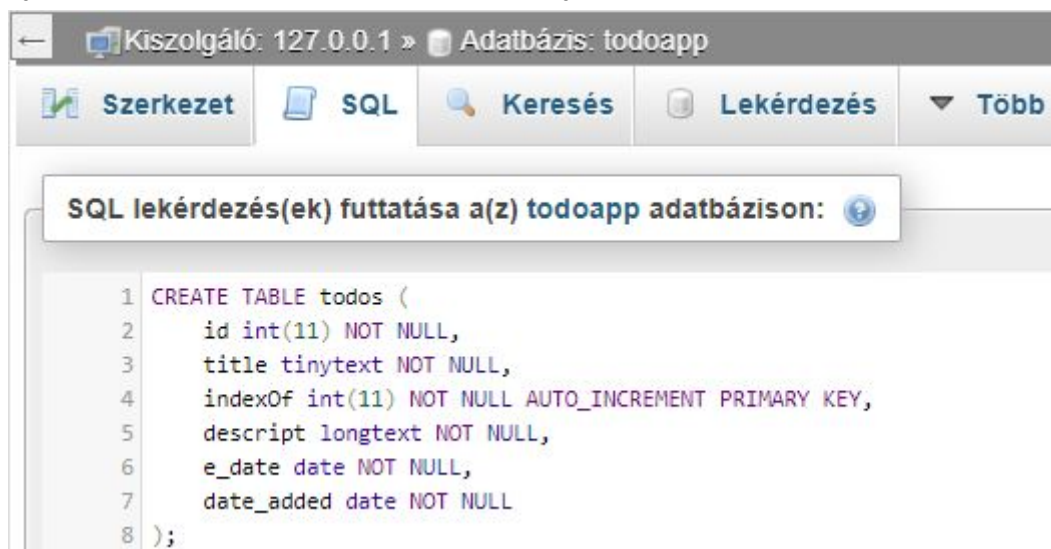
← Kiszolgáló: 127.0.0.1 » Adatbázis: todoapp

Szerkezet SQL Keresés Lekérdezés Több

SQL lekérdezés(ek) futtatása a(z) todoapp adatbázison:

1 CREATE TABLE todos (
2 id int(11) NOT NULL,
3 title tinytext NOT NULL,
4 indexOf int(11) NOT NULL AUTO_INCREMENT PRIMARY KEY,
5 descript longtext NOT NULL,
6 e_date date NOT NULL,
7 date_added date NOT NULL
8 );